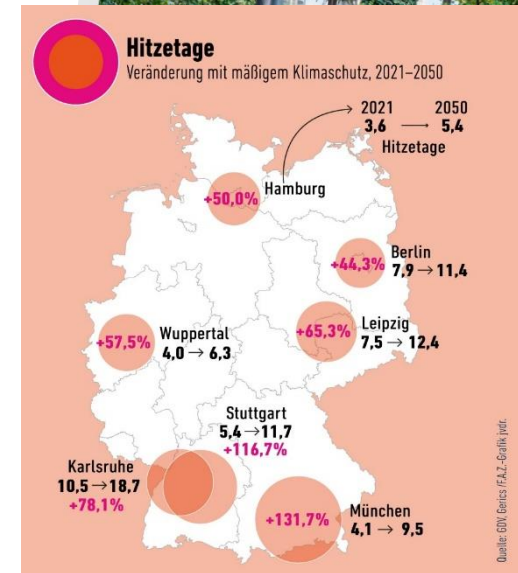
Hitzetage
Veränderung mit mäßigem Klimaschutz, 2021–2050

2021 2050
3,6 ⟶ 5,4
Hitzetage

+50,0% Hamburg

+44,3% Berlin
7,9 → 11,4

+57,5% Wuppertal
4,0 → 6,3

+65,3% Leipzig
7,5 → 12,4

Stuttgart
5,4 → 11,7
+116,7%

Karlsruhe
10,5 → 18,7
+78,1%

+131,7% München
4,1 → 9,5

Quelle: GDV, Gerics / F.A.Z.-Grafik ydr.